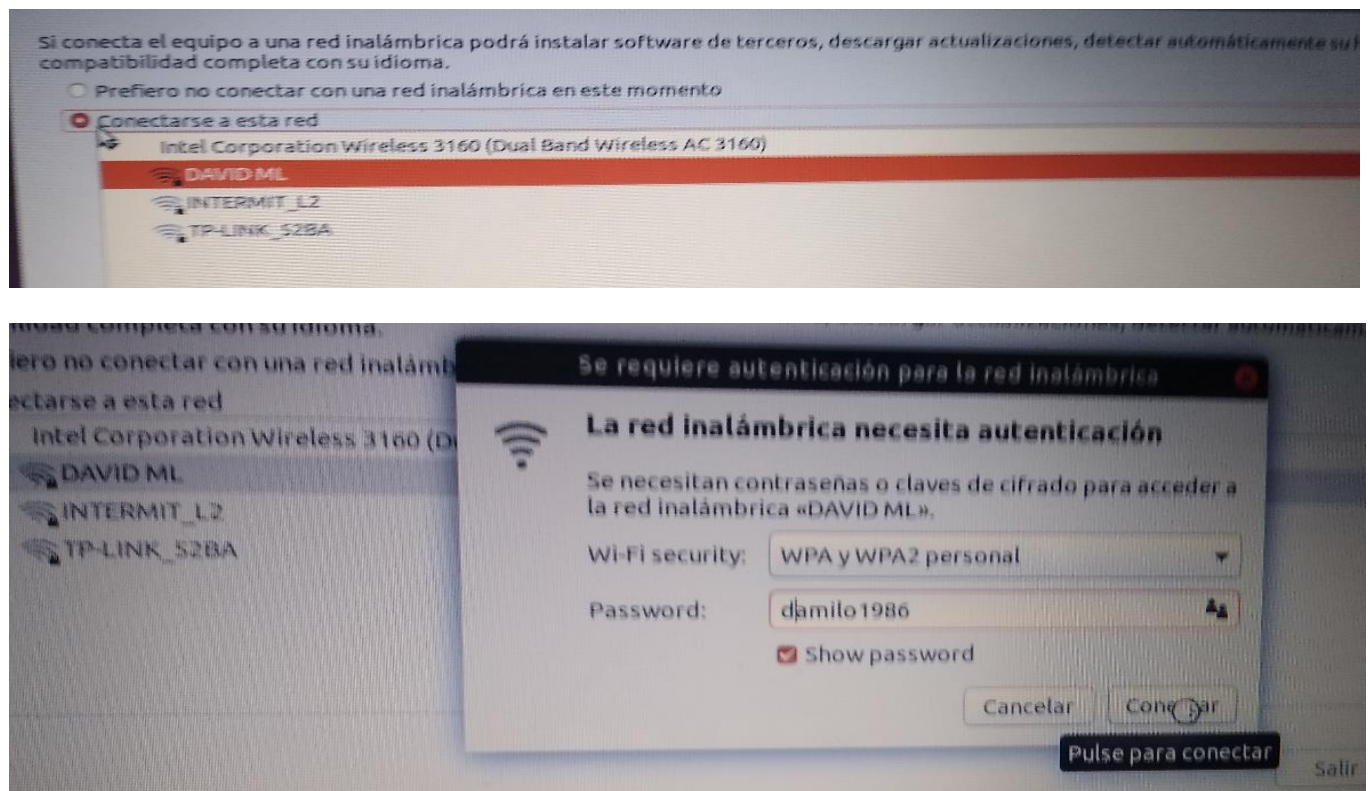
Si conecta el equipo a una red inalámbrica podrá instalar software de terceros, descargar actualizaciones, detectar automáticamente su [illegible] compatibilidad completa con su idioma.

Prefiero no conectar con una red inalámbrica en este momento

Conectarse a esta red

Intel Corporation Wireless 3160 (Dual Band Wireless AC 3160)

DAVID ML

INTERMIT_L2

TP-LINK_52BA

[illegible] completa con su idioma.

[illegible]fiero no conectar con una red inalámb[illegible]

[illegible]ectarse a esta red

Intel Corporation Wireless 3160 (D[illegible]

DAVID ML

INTERMIT_L2

TP-LINK_52BA

Se requiere autenticación para la red inalámbrica

La red inalámbrica necesita autenticación

Se necesitan contraseñas o claves de cifrado para acceder a la red inalámbrica «DAVID ML».

Wi-Fi security: WPA y WPA2 personal

Password: damilo1986

Show password

Cancelar Con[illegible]ar

Pulse para conectar

Salir